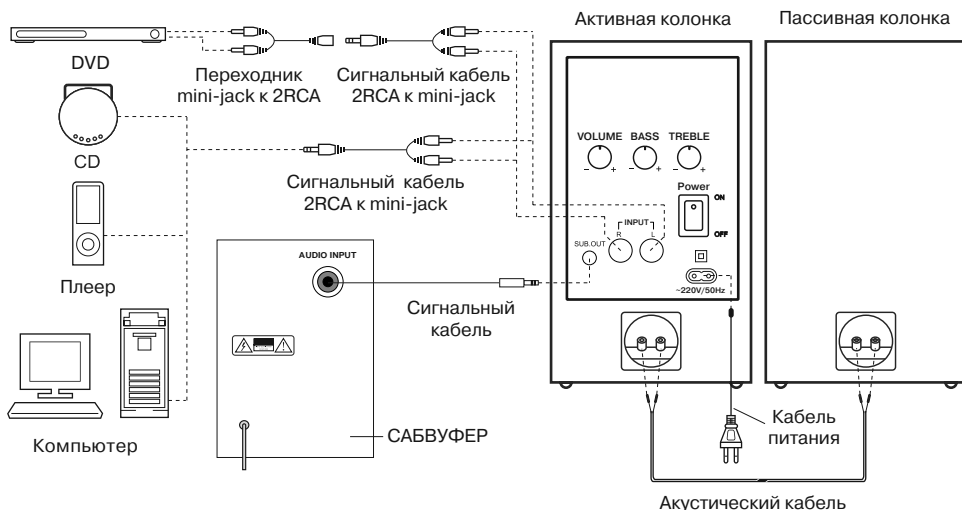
Активная колонка

Пассивная колонка

DVD

Переходник mini-jack к 2RCA

Сигнальный кабель 2RCA к mini-jack

CD

Сигнальный кабель 2RCA к mini-jack

Плеер

VOLUME BASS TREBLE

Power

ON

OFF

INPUT

R L

SUB.OUT

AUDIO INPUT

~220V/50Hz

Сигнальный кабель

Компьютер

САБВУФЕР

Кабель питания

Акустический кабель